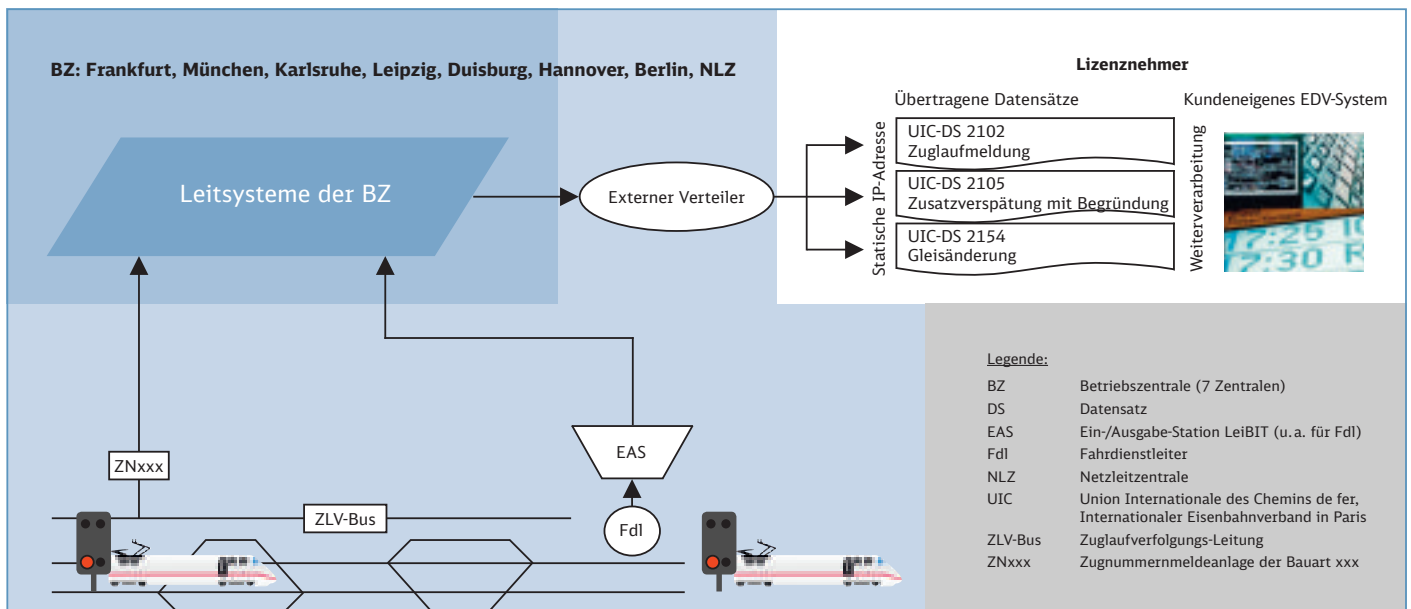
BZ: Frankfurt, München, Karlsruhe, Leipzig, Duisburg, Hannover, Berlin, NLZ

Leitsysteme der BZ

Externer Verteiler

Lizenznehmer

Übertragene Datensätze

Kundeneigenes EDV-System

Statische IP-Adresse

UIC-DS 2102
Zuglaufmeldung

UIC-DS 2105
Zusatzverspätung mit Begründung

UIC-DS 2154
Gleisänderung

Weiterverarbeitung

17:25
17:30

ZNxxx

EAS

ZLV-Bus

Fdl

Legende:

| | |
|---|---|
| BZ | Betriebszentrale (7 Zentralen) |
| DS | Datensatz |
| EAS | Ein-/Ausgabe-Station LeiBIT (u.a. für Fdl) |
| Fdl | Fahrdienstleiter |
| NLZ | Netzleitzentrale |
| UIC | Union Internationale des Chemins de fer, Internationaler Eisenbahnverband in Paris |
| ZLV-Bus | Zuglaufverfolgungs-Leitung |
| ZNxxx | Zugnummernmeldeanlage der Bauart xxx |